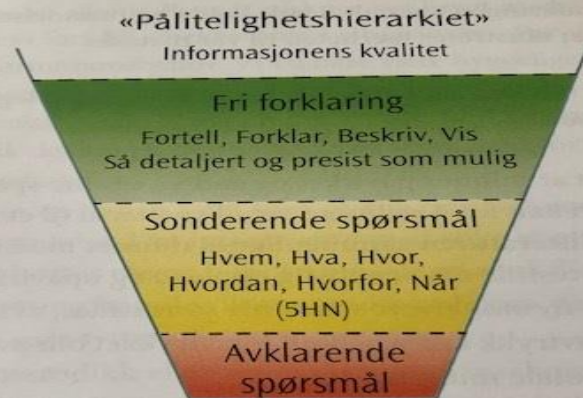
«Pålitelighetshierarkiet»
Informasjonens kvalitet

Fri forklaring
Fortell, Forklar, Beskriv, Vis
Så detaljert og presist som mulig

Sonderende spørsmål
Hvem, Hva, Hvor, Hvordan, Hvorfor, Når (5HN)

Avklarende spørsmål